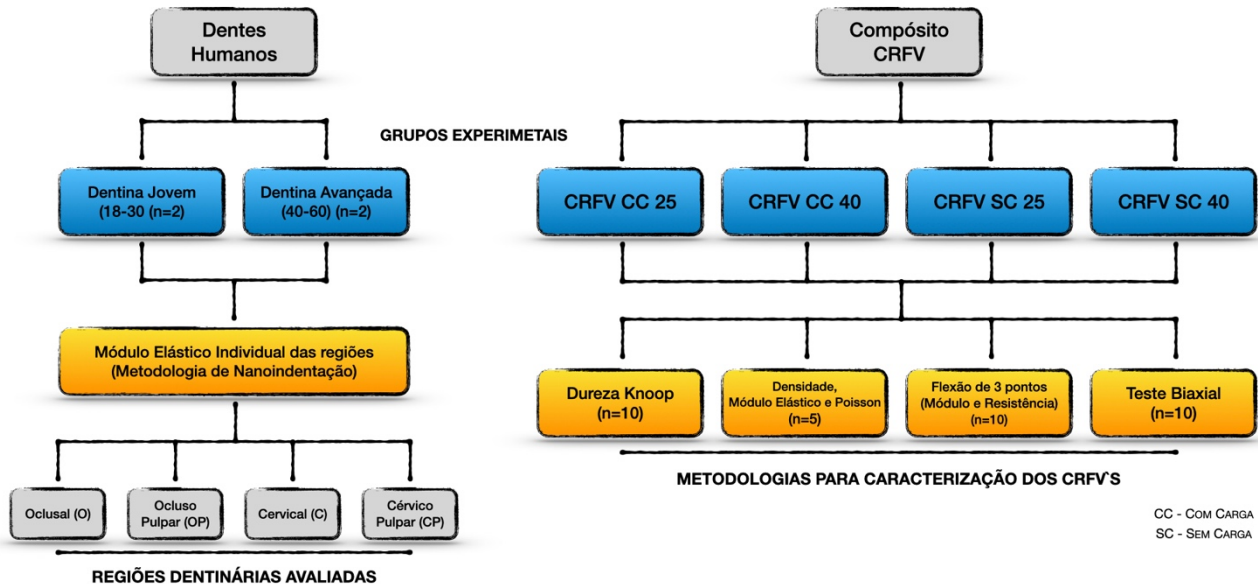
Dentes Humanos

Compósito CRFV

GRUPOS EXPERIMETAIS

Dentina Jovem (18-30 (n=2)

Dentina Avançada (40-60) (n=2)

CRFV CC 25

CRFV CC 40

CRFV SC 25

CRFV SC 40

Módulo Elástico Individual das regiões (Metodologia de Nanoindentação)

Dureza Knoop (n=10)

Densidade, Módulo Elástico e Poisson (n=5)

Flexão de 3 pontos (Módulo e Resistência) (n=10)

Teste Biaxial (n=10)

METODOLOGIAS PARA CARACTERIZAÇÃO DOS CRFV`S

Oclusal (O)

Ocluso Pulpar (OP)

Cervical (C)

Cérvico Pulpar (CP)

CC - Com Carga
SC - Sem Carga

REGIÕES DENTINÁRIAS AVALIADAS